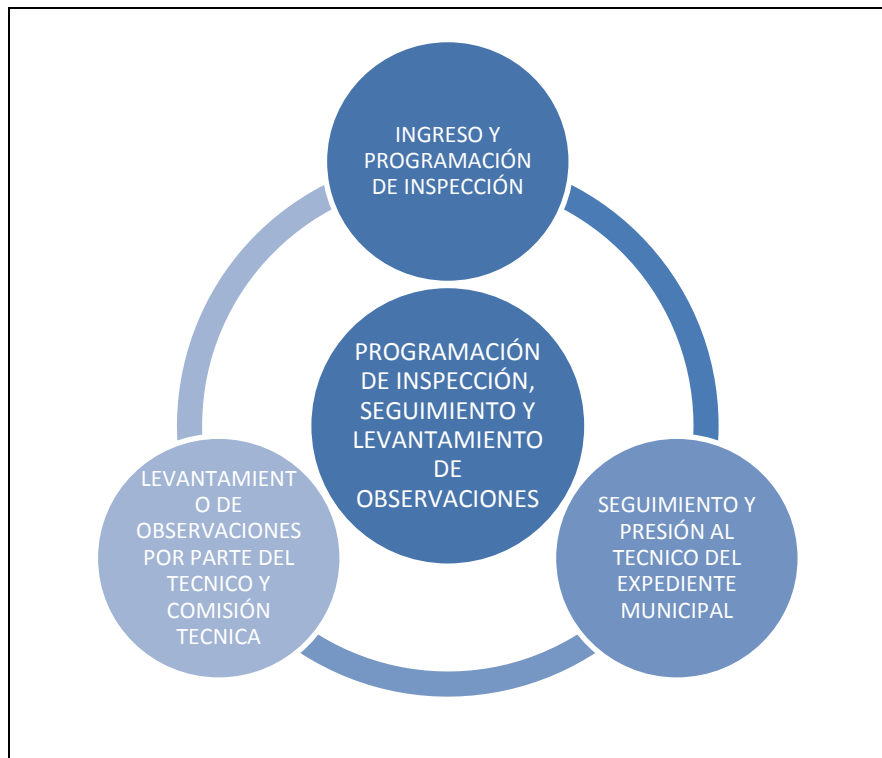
INGRESO Y PROGRAMACIÓN DE INSPECCIÓN

PROGRAMACIÓN DE INSPECCIÓN, SEGUIMIENTO Y LEVANTAMIENTO DE OBSERVACIONES

SEGUIMIENTO Y PRESIÓN AL TECNICO DEL EXPEDIENTE MUNICIPAL

LEVANTAMIENT O DE OBSERVACIONES POR PARTE DEL TECNICO Y COMISIÓN TECNICA